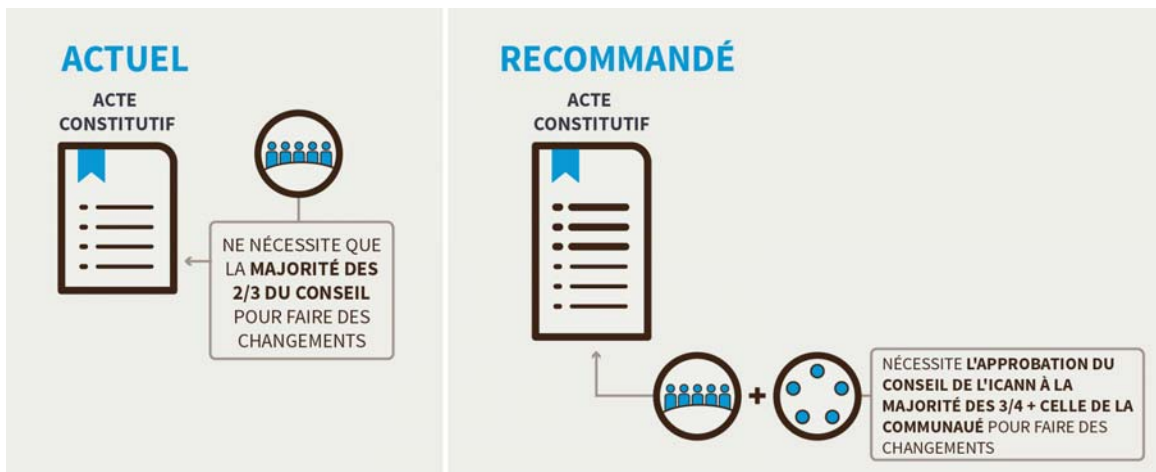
ACTUEL

ACTE CONSTITUTIF

NE NÉCESSITE QUE LA MAJORITÉ DES 2/3 DU CONSEIL POUR FAIRE DES CHANGEMENTS

RECOMMANDÉ

ACTE CONSTITUTIF

+

NÉCESSITE L'APPROBATION DU CONSEIL DE L'ICANN À LA MAJORITÉ DES 3/4 + CELLE DE LA COMMUNAUÉ POUR FAIRE DES CHANGEMENTS